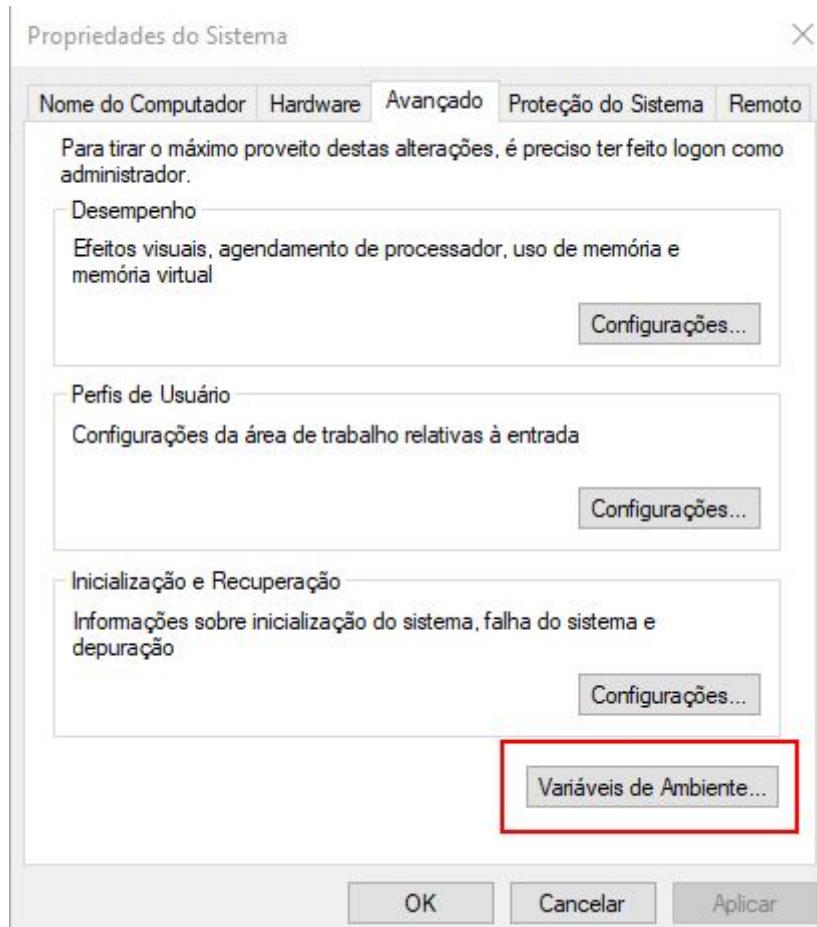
Propriedades do Sistema

×

Nome do Computador | Hardware | Avançado | Proteção do Sistema | Remoto

Para tirar o máximo proveito destas alterações, é preciso ter feito logon como administrador.

Desempenho

Efeitos visuais, agendamento de processador, uso de memória e memória virtual

Configurações...

Perfis de Usuário

Configurações da área de trabalho relativas à entrada

Configurações...

Inicialização e Recuperação

Informações sobre inicialização do sistema, falha do sistema e depuração

Configurações...

Variáveis de Ambiente...

OK

Cancelar

Aplicar